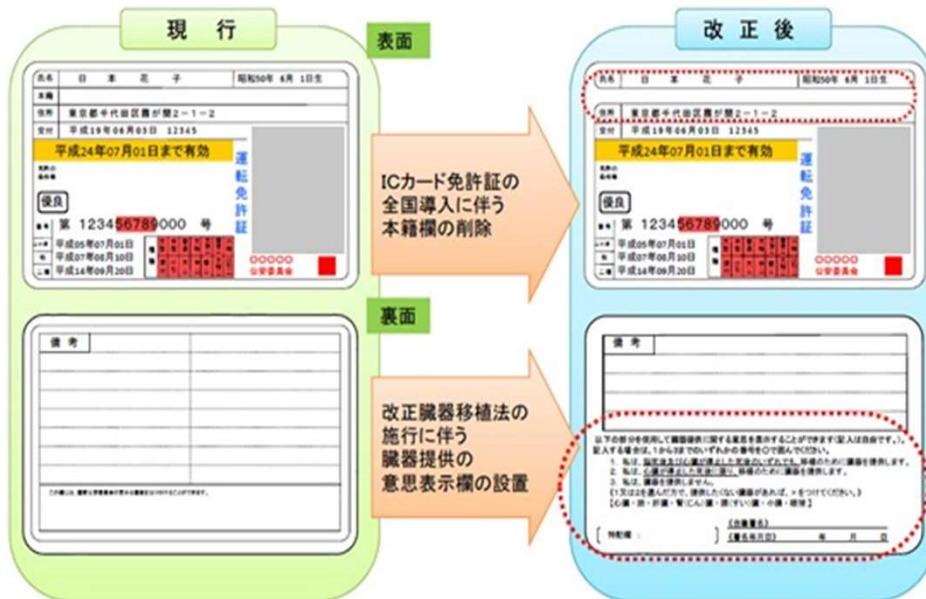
現　行

表面

氏名　日　本　花　子　昭和50年 6月 1日生
本籍
住所　東京都千代田区霞が関2－1－2
交付　平成19年06月03日　12345
平成24年07月01日まで有効
運転免許証
優良
第 123456789000 号
平成05年07月01日
平成07年08月10日
平成14年09月20日
○○○○○
公安委員会

ICカード免許証の全国導入に伴う本籍欄の削除

裏面

備　考

改正臓器移植法の施行に伴う臓器提供の意思表示欄の設置

改 正 後

氏名　日　本　花　子　昭和50年 6月 1日生
住所　東京都千代田区霞が関2－1－2
交付　平成19年06月03日　12345
平成24年07月01日まで有効
運転免許証
優良
第 123456789000 号
平成05年07月01日
平成07年08月10日
平成14年09月20日
○○○○○
公安委員会

備　考

以下の部分を使用して臓器提供に関する意思を表示することができます(記入は自由です。)。記入する場合は、1から3までのいずれかの番号を○で囲んでください。
1. 私は、脳死後及び心臓が停止した死後のいずれでも、移植のために臓器を提供します。
2. 私は、心臓が停止した死後に限り、移植のために臓器を提供します。
3. 私は、臓器を提供しません。
《1又は2を選んだ方で、提供したくない臓器があれば、×をつけてください。》
【心臓・肺・肝臓・腎臓・膵臓・小腸・眼球】
特記欄：
〔自筆署名〕
〔署名年月日〕　年　月　日